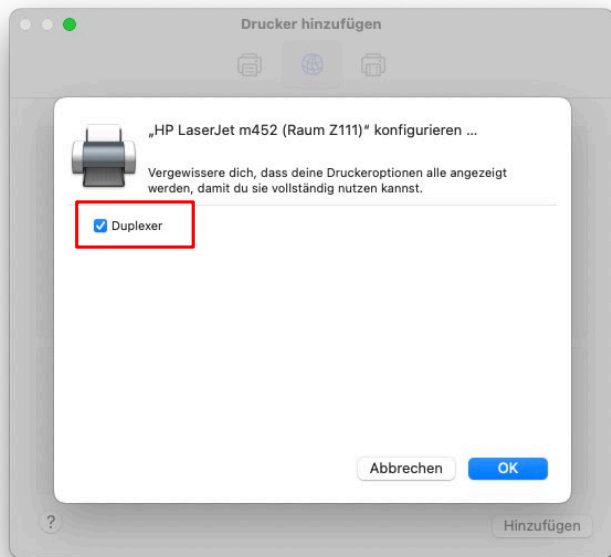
Drucker hinzufügen

„HP LaserJet m452 (Raum Z111)“ konfigurieren ...

Vergewissere dich, dass deine Druckeroptionen alle angezeigt werden, damit du sie vollständig nutzen kannst.

Duplexer

Abbrechen

OK

?

Hinzufügen